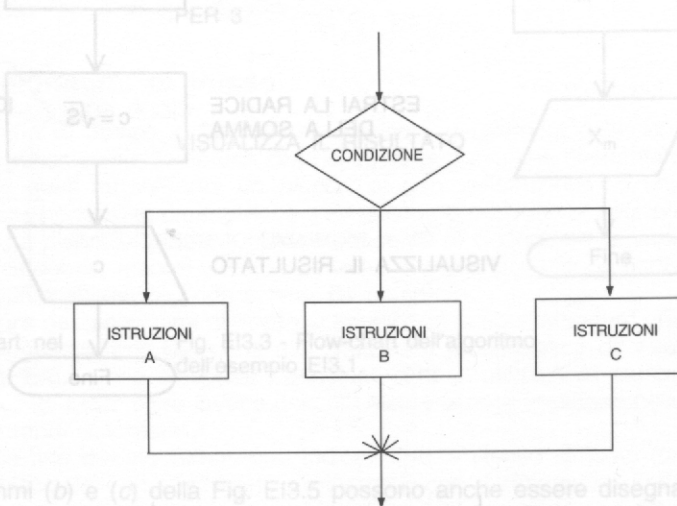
PER 3

ESTRAI LA RADICE DELLA SOMMA

VISUALIZZA IL RISULTATO

$c = \sqrt{S}$

$X_m$

CONDIZIONE

c

VISUALIZZA IL RISULTATO

Fine

ISTRUZIONI A

ISTRUZIONI B

ISTRUZIONI C

Fine

rt nel

Fig. EI3.3 - Flow-chart dell'algoritmo dell'esempio EI3.1.

mmi (b) e (c) della Fig. EI3.5 possono anche essere disegna